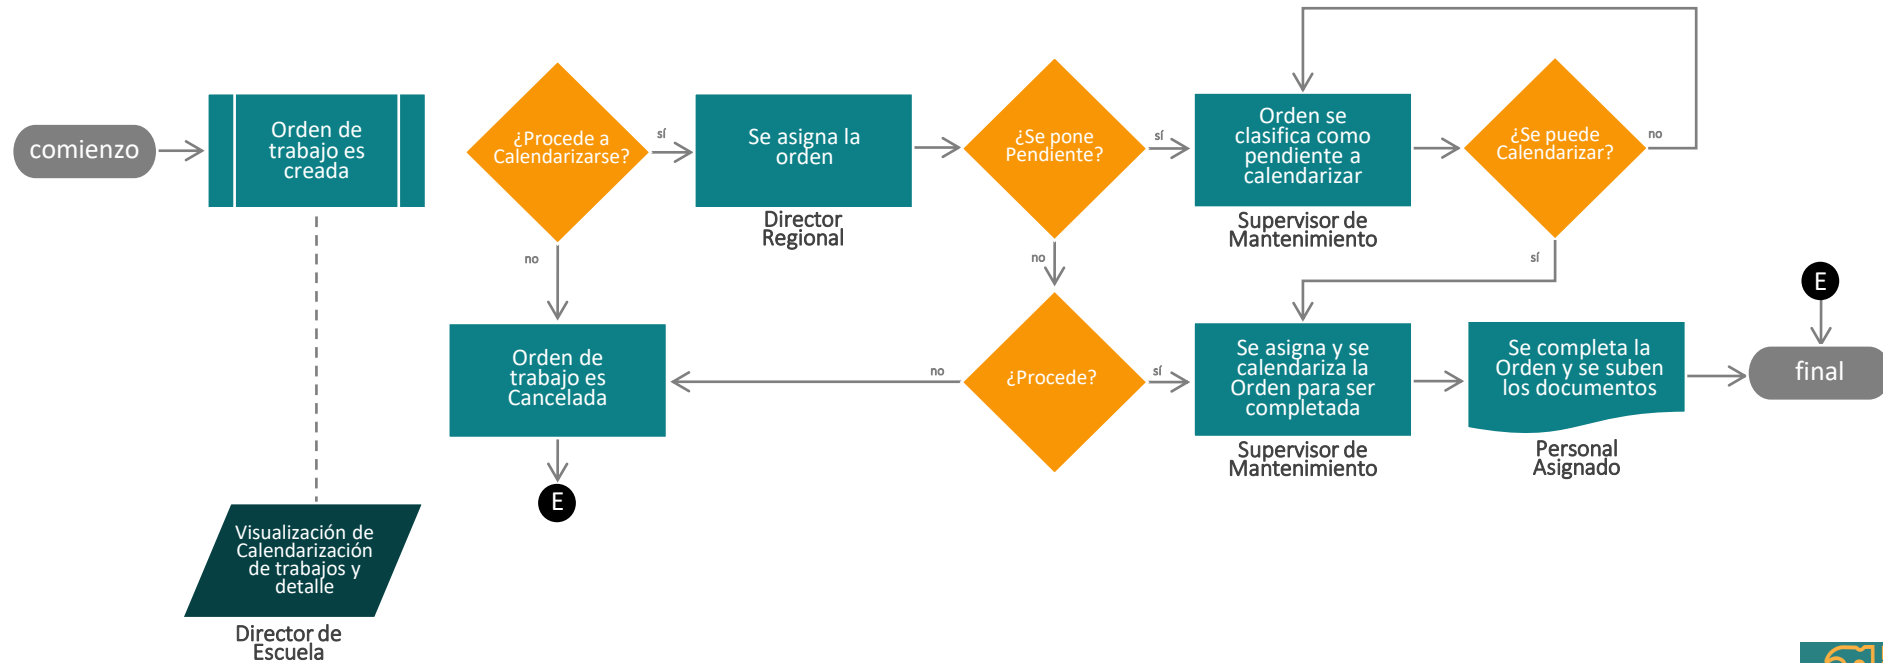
comienzo

Orden de trabajo es creada

¿Procede a Calendarizarse?

sí

Se asigna la orden

Director Regional

¿Se pone Pendiente?

sí

Orden se clasifica como pendiente a calendarizar

Supervisor de Mantenimiento

¿Se puede Calendarizar?

no

no

no

sí

E

Orden de trabajo es Cancelada

no

¿Procede?

sí

Se asigna y se calendariza la Orden para ser completada

Supervisor de Mantenimiento

Se completa la Orden y se suben los documentos

Personal Asignado

final

E

Visualización de Calendarización de trabajos y detalle

Director de Escuela